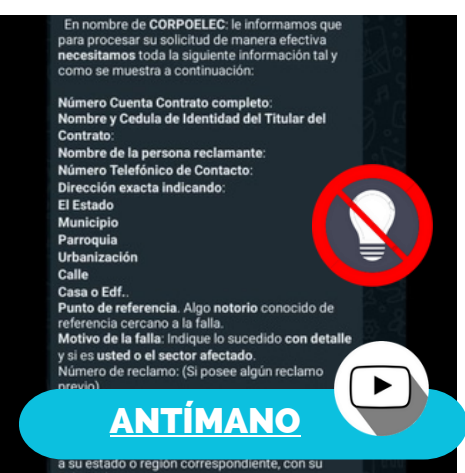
En nombre de **CORPOELEC**: le informamos que para procesar su solicitud de manera efectiva **necesitamos** toda la siguiente información tal y como se muestra a continuación:

**Número Cuenta Contrato completo**:
**Nombre y Cedula de Identidad del Titular del Contrato**:
**Nombre de la persona reclamante**:
**Número Telefónico de Contacto**:
**Dirección exacta indicando**:
**El Estado**
**Municipio**
**Parroquia**
**Urbanización**
**Calle**
**Casa o Edf.**.
**Punto de referencia**. Algo **notorio** conocido de referencia cercano a la falla.
**Motivo de la falla**: Indique lo sucedido **con detalle** y si es **usted o el sector afectado**.
Número de reclamo: (Si posee algún reclamo previo)

ANTÍMANO

a su estado o región correspondiente, con su